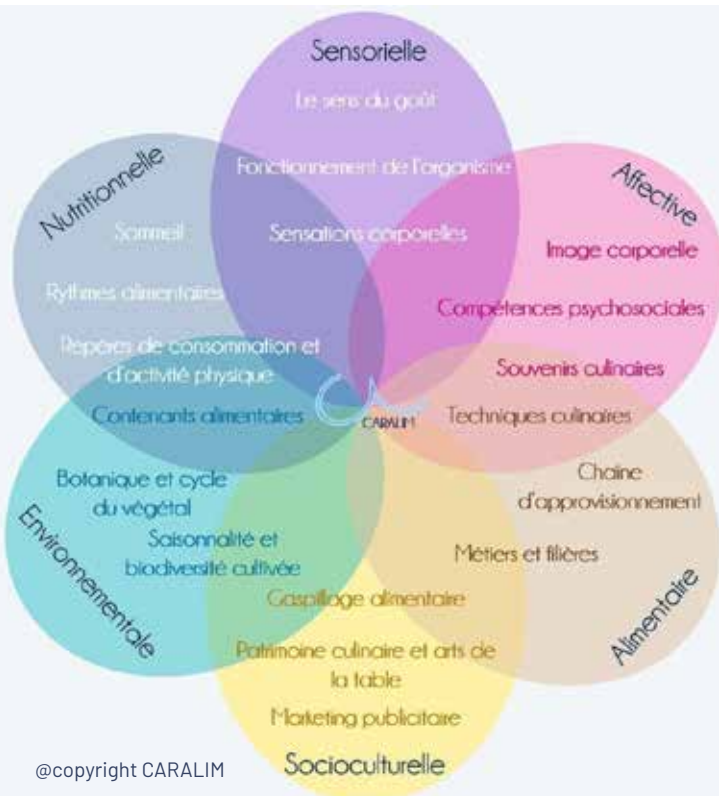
Sensorielle

Le sens du goût

Fonctionnement de l'organisme

Sensations corporelles

Nutritionnelle

Sommeil

Rythmes alimentaires

Repères de consommation et d'activité physique

Affective

Image corporelle

Compétences psychosociales

Souvenirs culinaires

Contenants alimentaires

CARALIM

Techniques culinaires

Chaine d'approvisionnement

Botanique et cycle du végétal

Saisonnalité et biodiversité cultivée

Métiers et filières

Environnementale

Gaspillage alimentaire

Alimentaire

Patrimoine culinaire et arts de la table

Marketing publicitaire

Socioculturelle

@copyright CARALIM